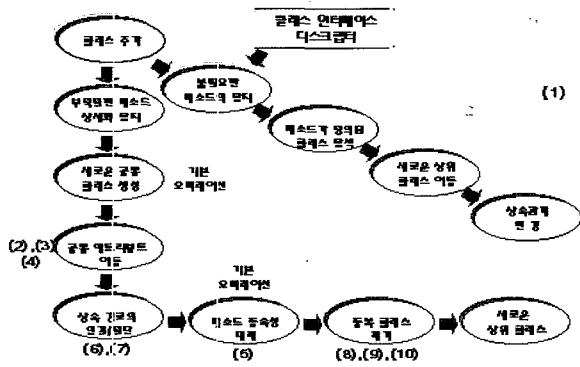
클래스 인터페이스 디스크립터

클래스 추가

불필요한 메소드의 판단

부적절한 메소드 상세화 판단

메소드가 정의된 클래스 탐색

(1)

새로운 공통 클래스 생성

기본 오퍼레이션

새로운 상위 클래스 이동

상속관계 변경

(2),(3) (4)

공통 엘리먼트 이동

기본 오퍼레이션

상속 기준의 연결/절단

메소드 종속성 제거

중복 클래스 제거

새로운 상위 클래스

(6),(7)

(5)

(8),(9),(10)